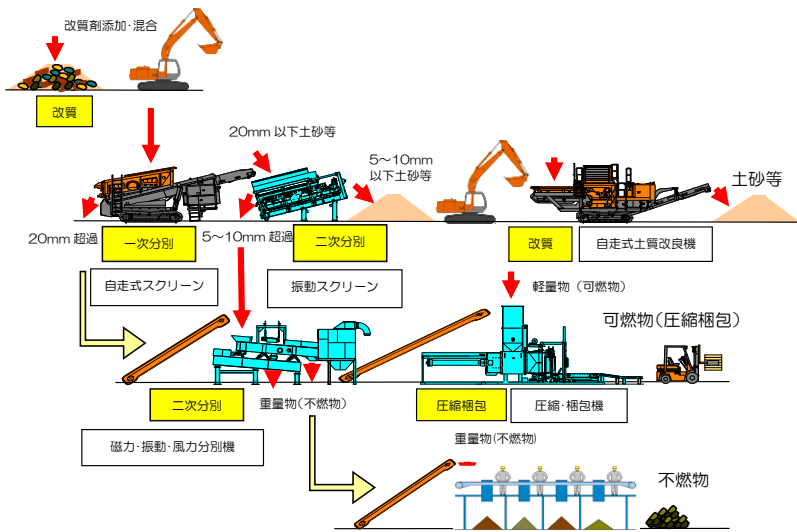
改質剤添加・混合

改質

20mm 以下土砂等

5～10mm
以下土砂等

土砂等

20mm 超過

一次分別

5～10mm 超過

二次分別

改質

自走式土質改良機

自走式スクリーン

振動スクリーン

軽量物（可燃物）

可燃物（圧縮梱包）

二次分別

重量物（不燃物）

圧縮梱包

圧縮・梱包機

磁力・振動・風力分別機

重量物(不燃物)

不燃物